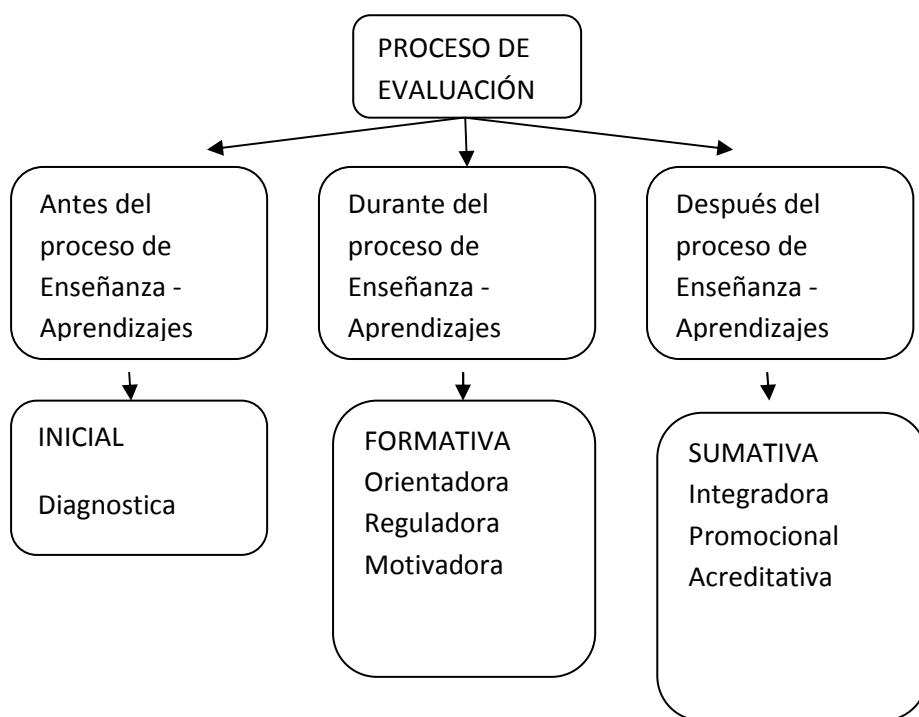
PROCESO DE EVALUACIÓN

Antes del proceso de Enseñanza - Aprendizajes

Durante del proceso de Enseñanza - Aprendizajes

Después del proceso de Enseñanza - Aprendizajes

INICIAL

Diagnostica

FORMATIVA
Orientadora
Reguladora
Motivadora

SUMATIVA
Integradora
Promocional
Acreditativa